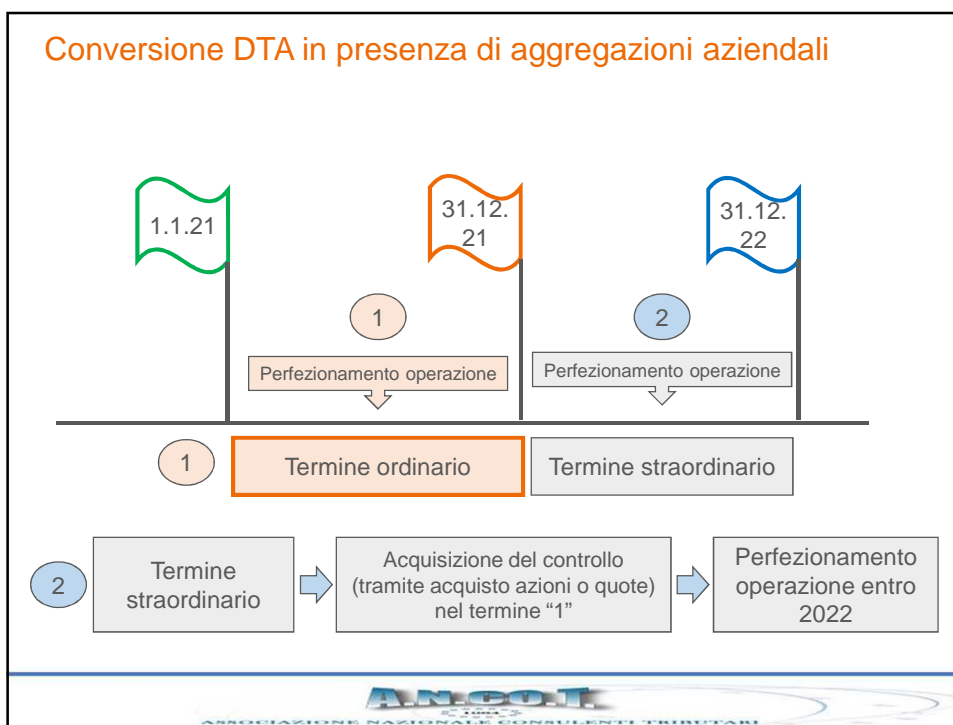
Conversione DTA in presenza di aggregazioni aziendali

1.1.21

31.12.21

31.12.22

1

Perfezionamento operazione

2

Perfezionamento operazione

1

Termine ordinario

Termine straordinario

2

Termine straordinario

Acquisizione del controllo (tramite acquisto azioni o quote) nel termine “1”

Perfezionamento operazione entro 2022

A.N.CO.T.

ASSOCIAZIONE NAZIONALE CONSULENTI TRIBUTARI